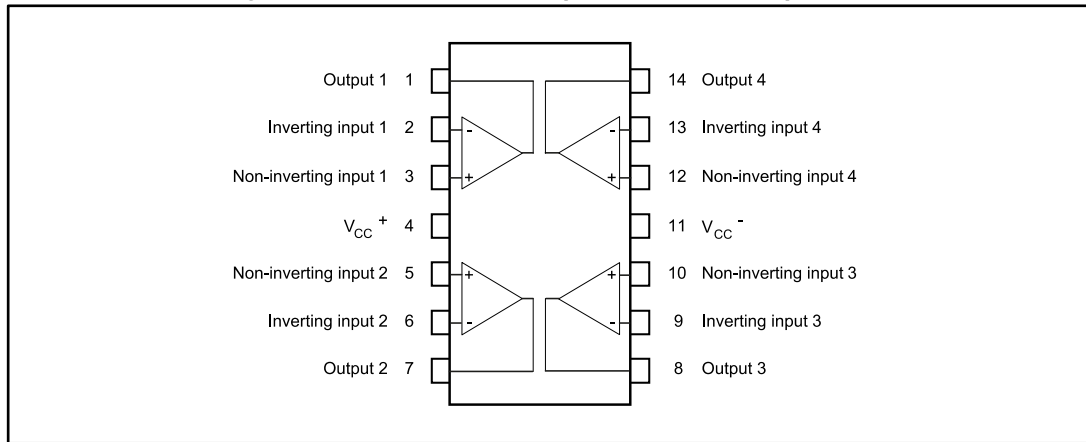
Output 1 1
Inverting input 1 2
Non-inverting input 1 3
$V_{CC}$ + 4
Non-inverting input 2 5
Inverting input 2 6
Output 2 7

14 Output 4
13 Inverting input 4
12 Non-inverting input 4
11 $V_{CC}$ -
10 Non-inverting input 3
9 Inverting input 3
8 Output 3

-
+
-
+
+
-
+
-